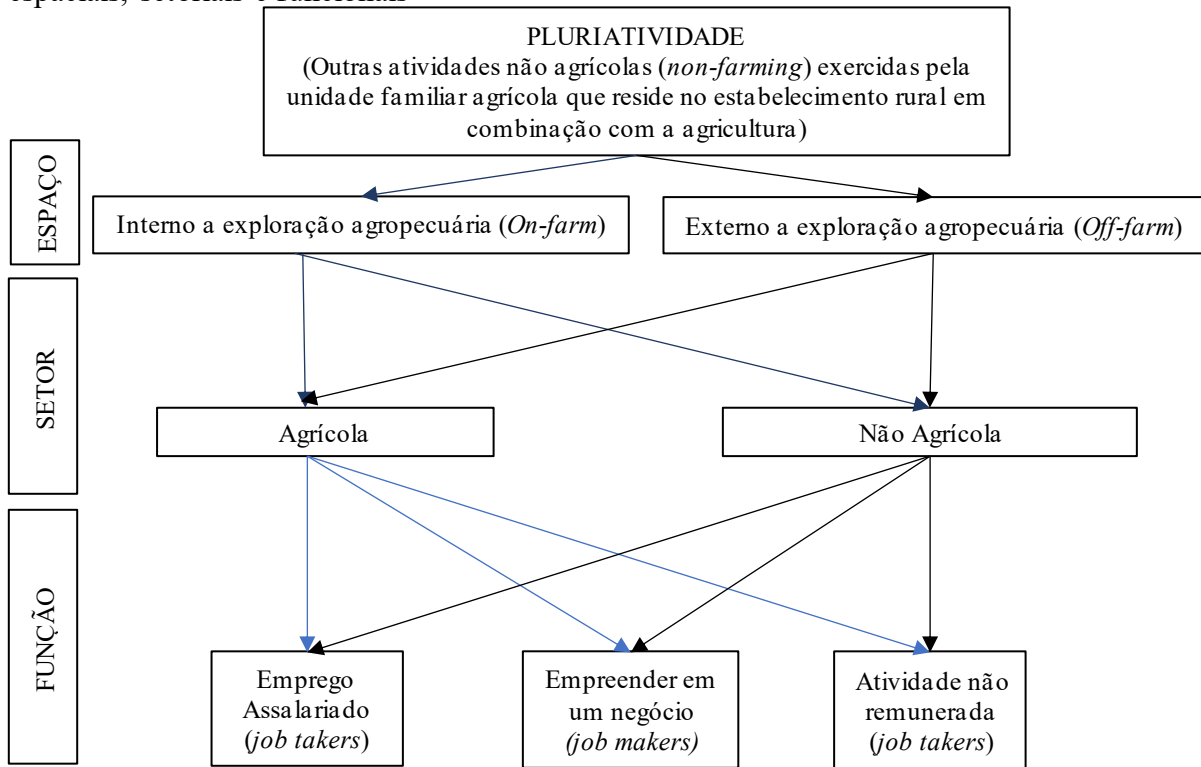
espacial, setorial e funcional

PLURIATIVIDADE
(Outras atividades não agrícolas (*non-farming*) exercidas pela unidade familiar agrícola que reside no estabelecimento rural em combinação com a agricultura)

ESPAÇO

Interno a exploração agropecuária (*On-farm*)

Externo a exploração agropecuária (*Off-farm*)

SETOR

Agrícola

Não Agrícola

FUNÇÃO

Emprego Assalariado (*job takers*)

Empreender em um negócio *(job makers)*

Atividade não remunerada (*job takers*)